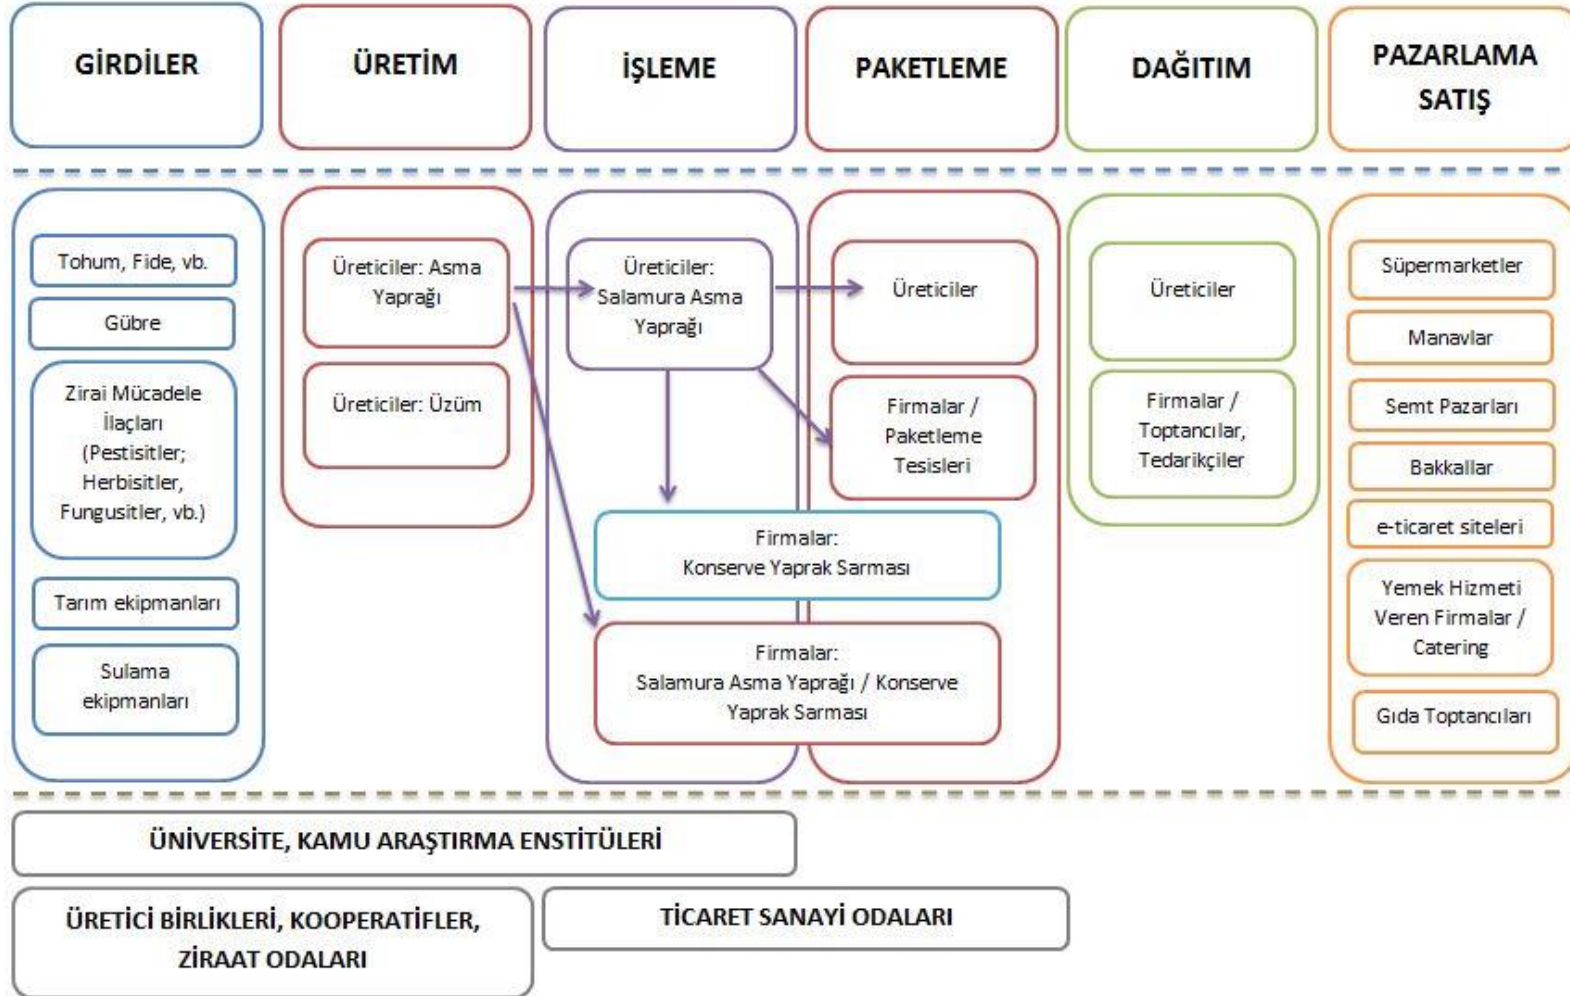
GİRDİLER

ÜRETİM

İŞLEME

PAKETLEME

DAĞITIM

PAZARLAMA SATIŞ

Tohum, Fide, vb.

Gübre

Zirai Mücadele İlaçları (Pestisitler; Herbisitler, Fungusitler, vb.)

Tarım ekipmanları

Sulama ekipmanları

Üreticiler: Asma Yaprağı

Üreticiler: Üzüm

Üreticiler: Salamura Asma Yaprağı

Firmalar: Konserve Yaprak Sarması

Firmalar: Salamura Asma Yaprağı / Konserve Yaprak Sarması

Üreticiler

Firmalar / Paketleme Tesisleri

Üreticiler

Firmalar / Toptancılar, Tedarikçiler

Süpermarketler

Manavlar

Semt Pazarları

Bakkallar

e-ticaret siteleri

Yemek Hizmeti Veren Firmalar / Catering

Gıda Toptancıları

ÜNİVERSİTE, KAMU ARAŞTIRMA ENSTİTÜLERİ

ÜRETİCİ BİRLİKLERİ, KOOPERATİFLER, ZİRAAT ODALARI

TİCARET SANAYİ ODALARI